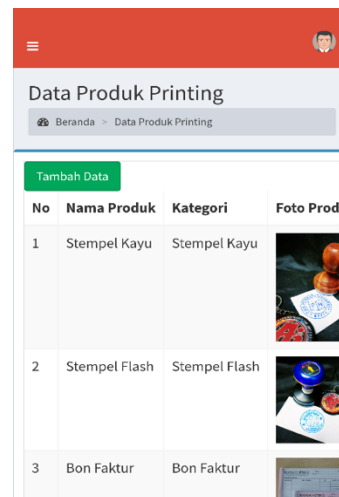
Data Produk Printing

Beranda > Data Produk Printing

Tambah Data

| No | Nama Produk | Kategori | Foto Prod |
|---|---|---|---|
| 1 | Stempel Kayu | Stempel Kayu | |
| 2 | Stempel Flash | Stempel Flash | |
| 3 | Bon Faktur | Bon Faktur | |